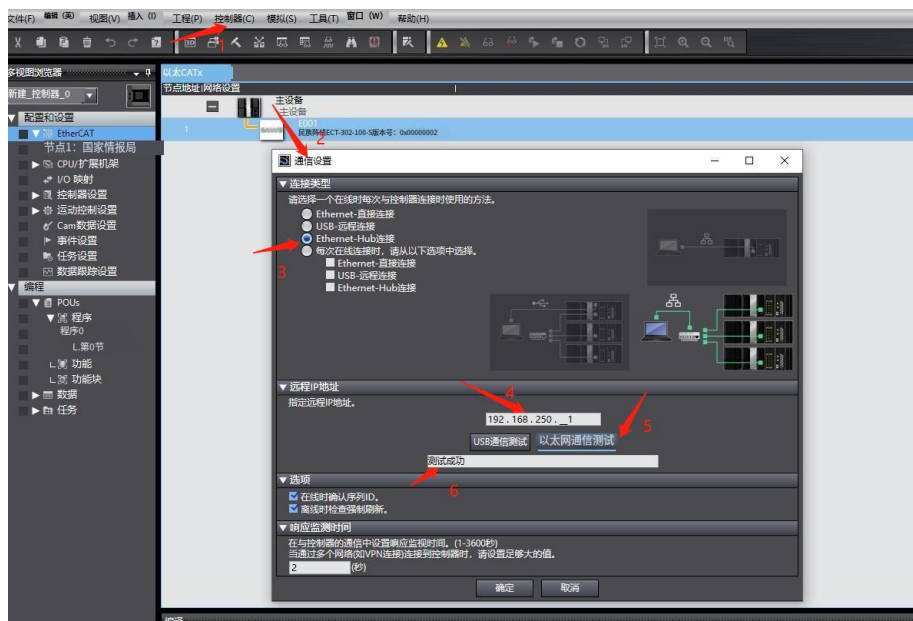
文件(F) 编辑(E) 视图(V) 插入(I) 工程(P) 控制器(C) 模拟(S) 工具(T) 窗口(W) 帮助(H)

1

多视图浏览器
新建_控制器_0
▼ 配置和设置
▼ EtherCAT
节点1: 国家情报局
▶ CPU/扩展机架
I/O 映射
▶ 控制器设置
▶ 运动控制设置
Cam数据设置
▶ 事件设置
任务设置
数据跟踪设置
▼ 编程
▼ POUs
▼ 程序
程序0
L.第0节
功能
功能块
▶ 数据
▶ 任务

以太CATx
节点地址|网络设置
主设备
主设备
1
E001
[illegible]ECT-302-100-S版本号: 0x00000002

2

通信设置
▼ 连接类型
请选择一个在线时每次与控制器连接时使用的方法。
Ethernet-直接连接
USB-远程连接
Ethernet-Hub连接
每次在线连接时，请从以下选项中选择。
Ethernet-直接连接
USB-远程连接
Ethernet-Hub连接
3

▼ 远程IP地址
指定远程IP地址。
4
192 . 168 . 250 . 1
USB通信测试 以太网通信测试
5
测试成功
6

▼ 选项
在线时确认序列ID。
离线时检查强制刷新。

▼ 响应监测时间
在与控制器的通信中设置响应监视时间。(1-3600秒)
当通过多个网络(如VPN连接)连接到控制器时，请设置足够大的值。
2 (秒)
确定 取消